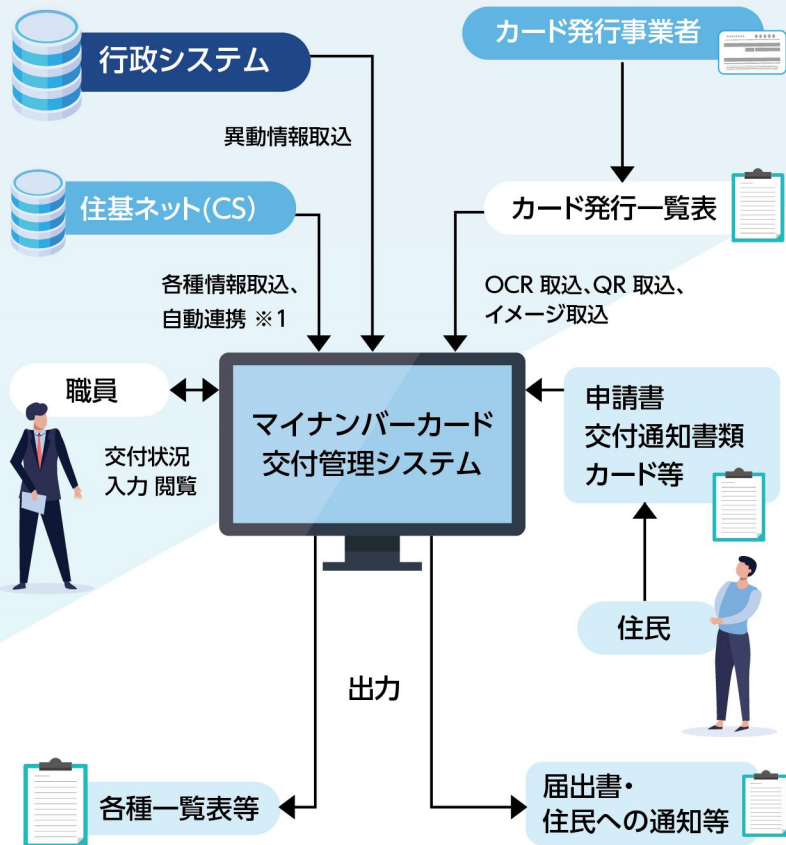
行政システム

カード発行事業者

異動情報取込

住基ネット(CS)

カード発行一覧表

各種情報取込、
自動連携 ※1

OCR 取込、QR 取込、
イメージ取込

職員

交付状況
入力 閲覧

マイナンバーカード
交付管理システム

申請書
交付通知書類
カード等

住民

出力

各種一覧表等

届出書・
住民への通知等